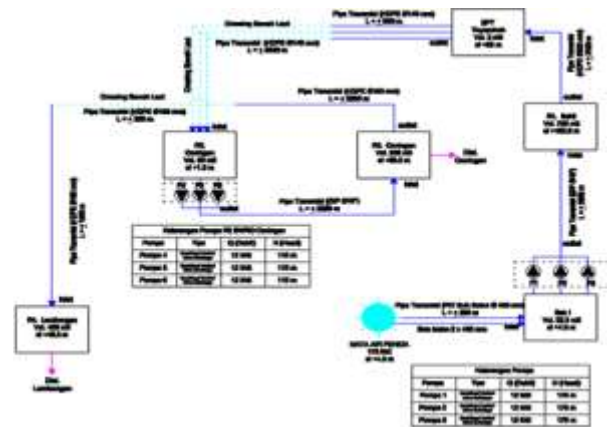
Pipa Transmisi (HDPE Ø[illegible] mm) L = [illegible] m

Crossing Sungai Luk

Pipa Transmisi (HDPE Ø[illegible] mm) L = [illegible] m

IPT
Vol. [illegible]
el +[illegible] m

inlet

outlet

Pipa Transmisi (HDPE Ø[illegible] mm) L = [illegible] m

Crossing Sungai Luk

Pipa Transmisi (HDPE Ø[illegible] mm) L = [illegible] m

Pipa Transmisi (HDPE Ø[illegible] mm) L = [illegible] m

inlet

RL
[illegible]
Vol. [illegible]
el +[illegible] m

outlet

RL Cisitugen
Vol. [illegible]
el +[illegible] m

Dist. Cisitugen

Pipa Transmisi (DIP Ø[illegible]) L = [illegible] m

outlet

RL Batu
Vol. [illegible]
el +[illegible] m

inlet

Pipa Transmisi (DIP Ø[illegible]) L = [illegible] m

Pipa Transmisi (HDPE Ø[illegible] mm) L = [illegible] m

| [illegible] Pompa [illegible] |  |  |  |
|---|---|---|---|
| Pompa | Tipe | Q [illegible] | H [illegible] |
| Pompa 1 | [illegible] | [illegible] | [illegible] |
| Pompa 2 | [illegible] | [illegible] | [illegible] |
| Pompa 3 | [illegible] | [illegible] | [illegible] |

inlet

RL Leuikangan
Vol. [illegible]
el +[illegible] m

Dist. Leuikangan

Pipa Transmisi (PVC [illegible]) L = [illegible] m

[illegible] L = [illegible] m

MATA AIR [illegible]
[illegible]
el +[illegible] m

Bak 1
Vol. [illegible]
el +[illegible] m

| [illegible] Pompa |  |  |  |
|---|---|---|---|
| Pompa | Tipe | Q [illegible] | H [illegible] |
| Pompa 1 | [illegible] | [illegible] | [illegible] |
| Pompa 2 | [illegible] | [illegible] | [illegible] |
| Pompa 3 | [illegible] | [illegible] | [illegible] |